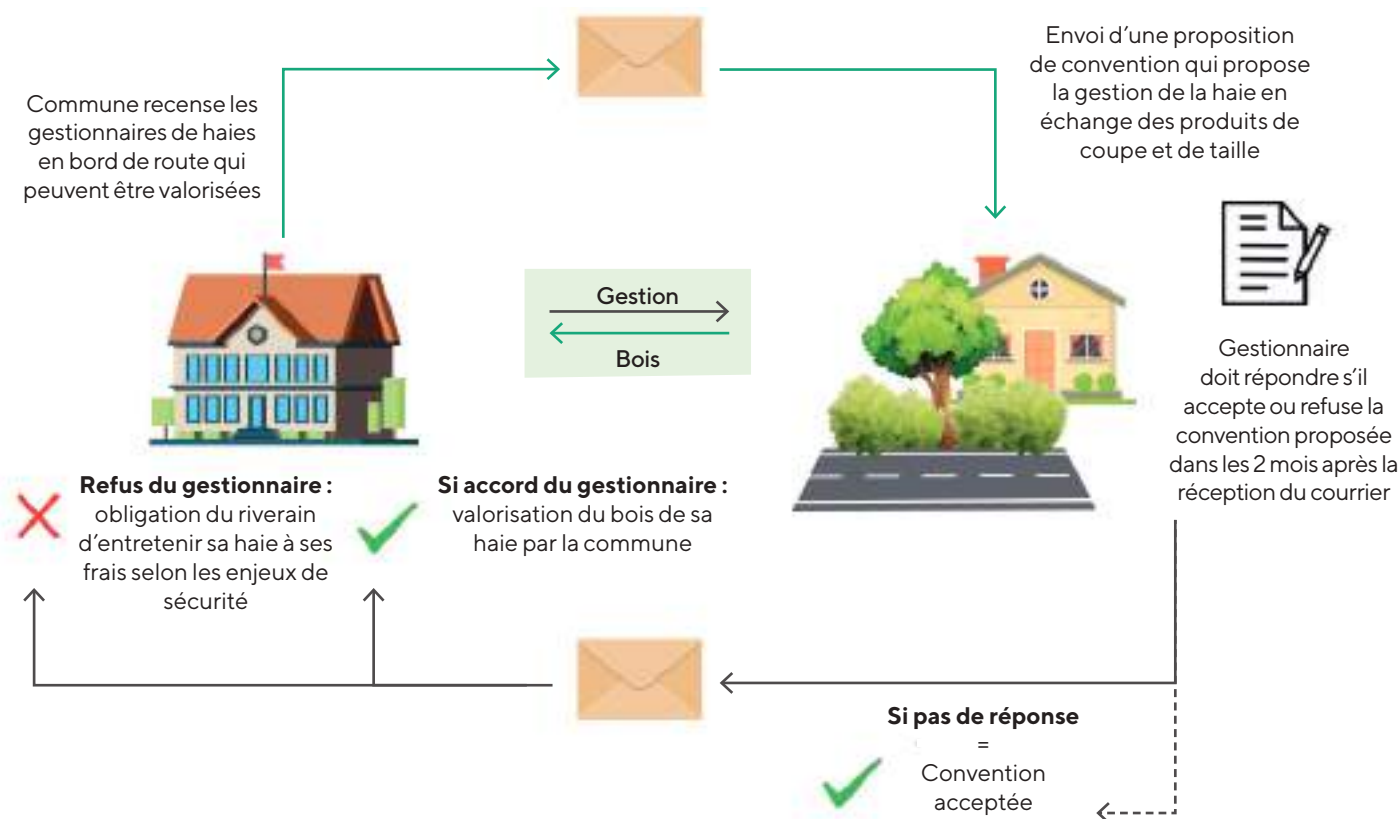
Commune recense les gestionnaires de haies en bord de route qui peuvent être valorisées

Envoi d'une proposition de convention qui propose la gestion de la haie en échange des produits de coupe et de taille

Gestion

Bois

Gestionnaire doit répondre s'il accepte ou refuse la convention proposée dans les 2 mois après la réception du courrier

**Refus du gestionnaire :** obligation du riverain d'entretenir sa haie à ses frais selon les enjeux de sécurité

**Si accord du gestionnaire :** valorisation du bois de sa haie par la commune

**Si pas de réponse**
=
Convention acceptée